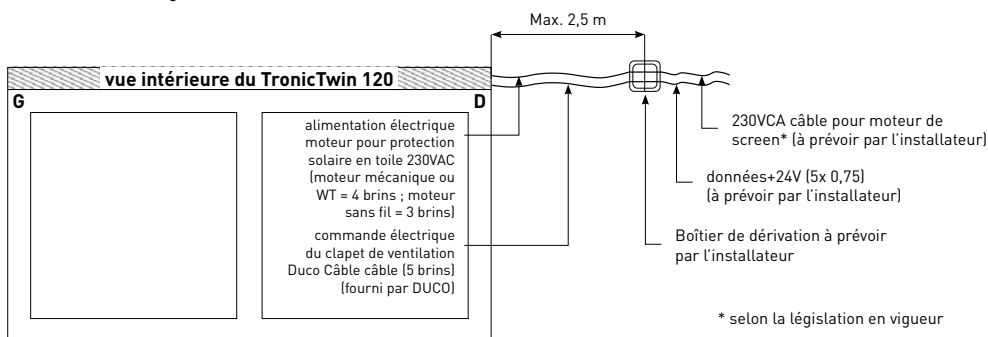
Max. 2,5 m

vue intérieure du TronicTwin 120

G

D

alimentation électrique moteur pour protection solaire en toile 230VAC (moteur mécanique ou WT = 4 brins ; moteur sans fil = 3 brins)

commande électrique du clapet de ventilation Duco Câble câble (5 brins) (fourni par DUCO)

230VCA câble pour moteur de screen* (à prévoir par l'installateur)

données+24V (5x 0,75) (à prévoir par l'installateur)

Boîtier de dérivation à prévoir par l'installateur

* selon la législation en vigueur